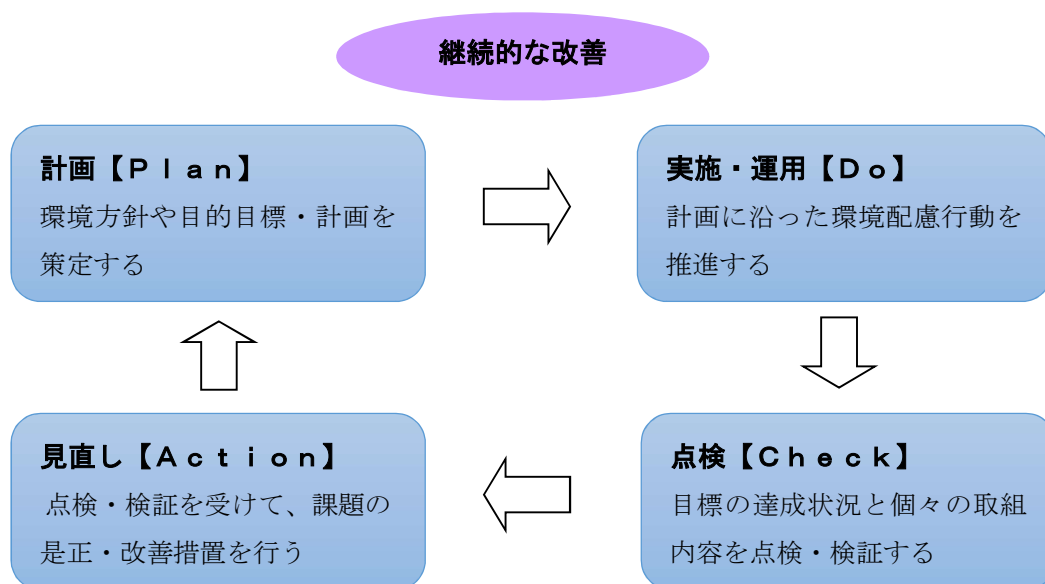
継続的な改善

計画【Ｐｌａｎ】
環境方針や目的目標・計画を策定する

実施・運用【Ｄｏ】
計画に沿った環境配慮行動を推進する

見直し【Ａｃｔｉｏｎ】
点検・検証を受けて、課題の是正・改善措置を行う

点検【Ｃｈｅｃｋ】
目標の達成状況と個々の取組内容を点検・検証する